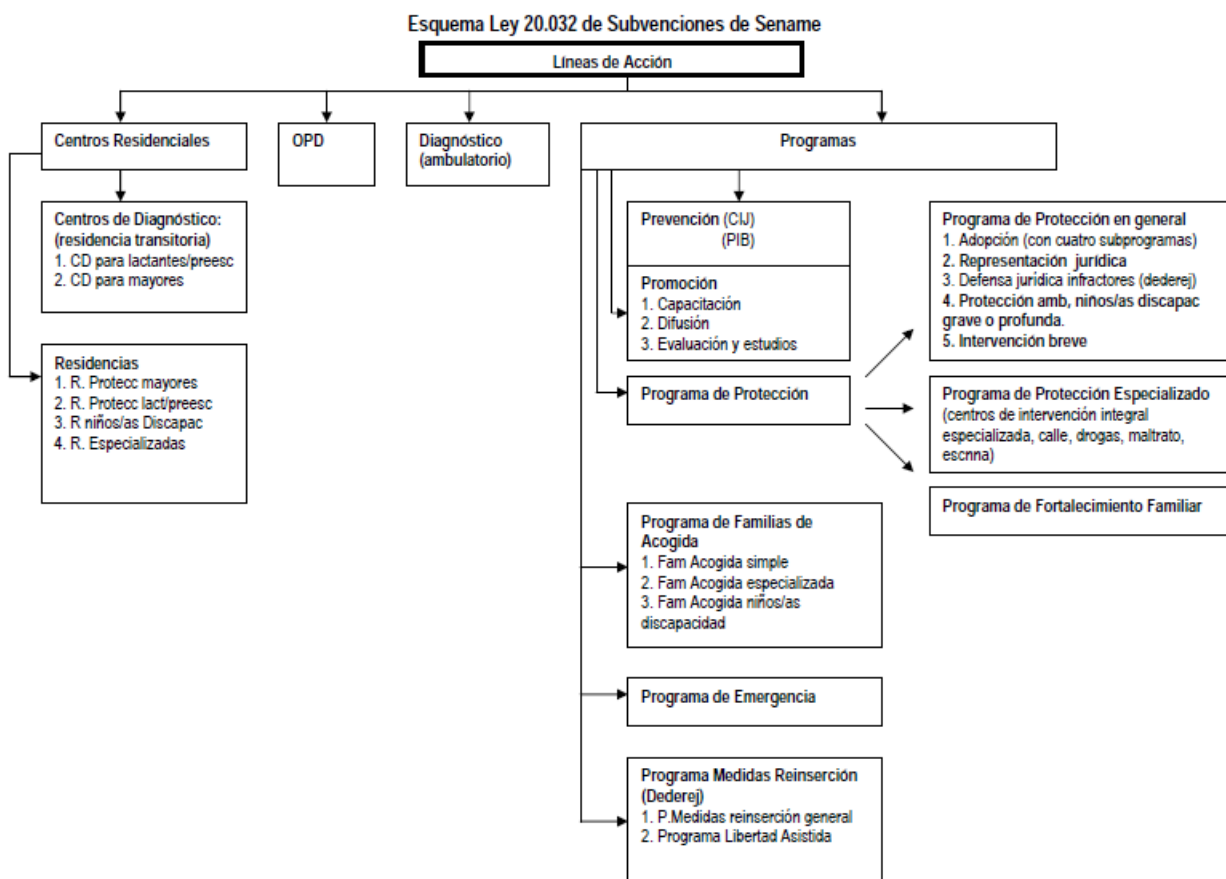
Esquema Ley 20.032 de Subvenciones de Sename

Líneas de Acción

Centros Residenciales

OPD

Diagnóstico (ambulatorio)

Programas

Centros de Diagnóstico: (residencia transitoria)
1. CD para lactantes/preesc
2. CD para mayores

Residencias
1. R. Protecc mayores
2. R. Protecc lact/preesc
3. R niños/as Discapac
4. R. Especializadas

Prevención (CIJ)
(PIB)

Promoción
1. Capacitación
2. Difusión
3. Evaluación y estudios

Programa de Protección

Programa de Protección en general
1. Adopción (con cuatro subprogramas)
2. Representación jurídica
3. Defensa jurídica infractores (dederej)
4. Protección amb, niños/as discapac grave o profunda.
5. Intervención breve

Programa de Protección Especializado (centros de intervención integral especializada, calle, drogas, maltrato, escnna)

Programa de Fortalecimiento Familiar

Programa de Familias de Acogida
1. Fam Acogida simple
2. Fam Acogida especializada
3. Fam Acogida niños/as discapacidad

Programa de Emergencia

Programa Medidas Reinserción (Dederej)
1. P.Medidas reinserción general
2. Programa Libertad Asistida